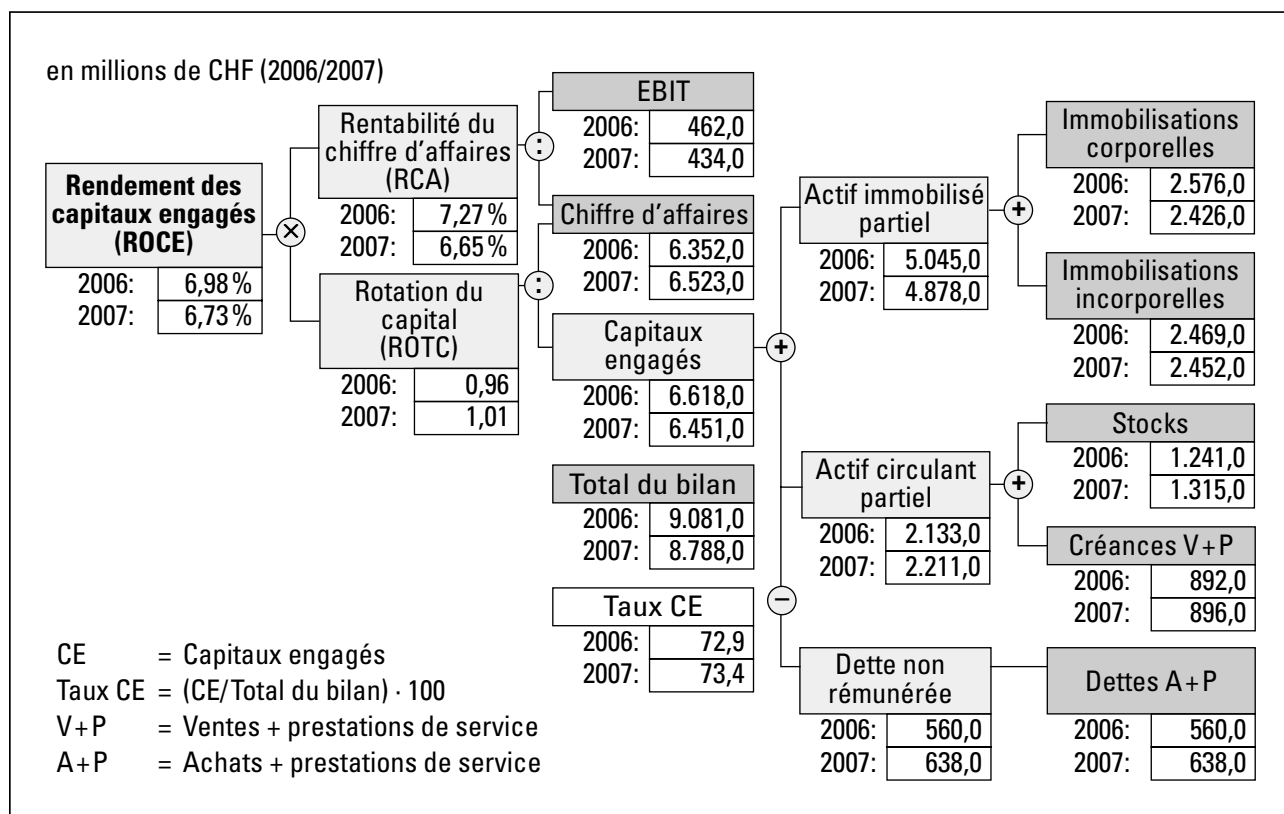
en millions de CHF (2006/2007)

**Rendement des capitaux engagés (ROCE)**
2006: 6,98 %
2007: 6,73 %

$\times$

Rentabilité du chiffre d'affaires (RCA)
2006: 7,27 %
2007: 6,65 %

Rotation du capital (ROTC)
2006: 0,96
2007: 1,01

:

EBIT
2006: 462,0
2007: 434,0

Chiffre d'affaires
2006: 6.352,0
2007: 6.523,0

:

Capitaux engagés
2006: 6.618,0
2007: 6.451,0

Total du bilan
2006: 9.081,0
2007: 8.788,0

Taux CE
2006: 72,9
2007: 73,4

+

Actif immobilisé partiel
2006: 5.045,0
2007: 4.878,0

+

Immobilisations corporelles
2006: 2.576,0
2007: 2.426,0

Immobilisations incorporelles
2006: 2.469,0
2007: 2.452,0

Actif circulant partiel
2006: 2.133,0
2007: 2.211,0

+

Stocks
2006: 1.241,0
2007: 1.315,0

Créances V+P
2006: 892,0
2007: 896,0

−

Dette non rémunérée
2006: 560,0
2007: 638,0

Dettes A+P
2006: 560,0
2007: 638,0

CE = Capitaux engagés
Taux CE = (CE/Total du bilan) · 100
V+P = Ventes + prestations de service
A+P = Achats + prestations de service